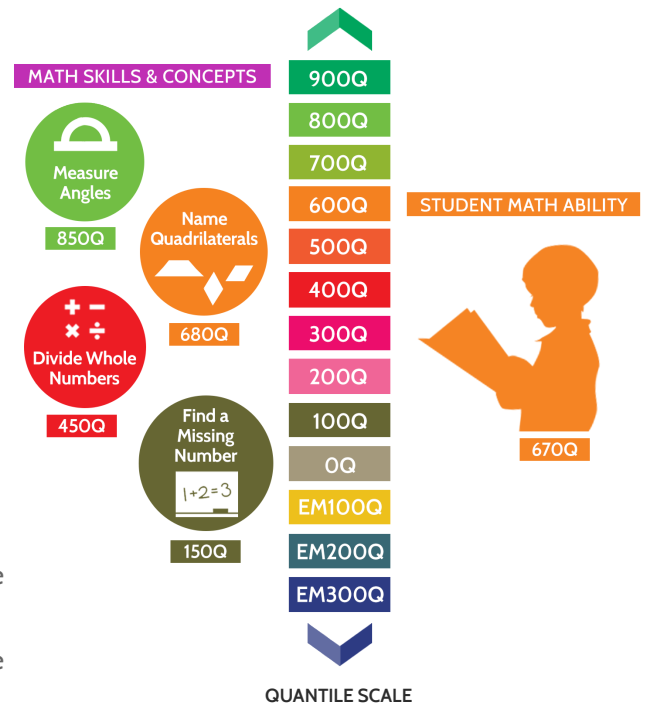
MATH SKILLS & CONCEPTS

Measure Angles
850Q

Name Quadrilaterals
680Q

+ −
× ÷
Divide Whole Numbers
450Q

Find a Missing Number
$1+2=3$
150Q

900Q
800Q
700Q
600Q
500Q
400Q
300Q
200Q
100Q
0Q
EM100Q
EM200Q
EM300Q

STUDENT MATH ABILITY
670Q

QUANTILE SCALE